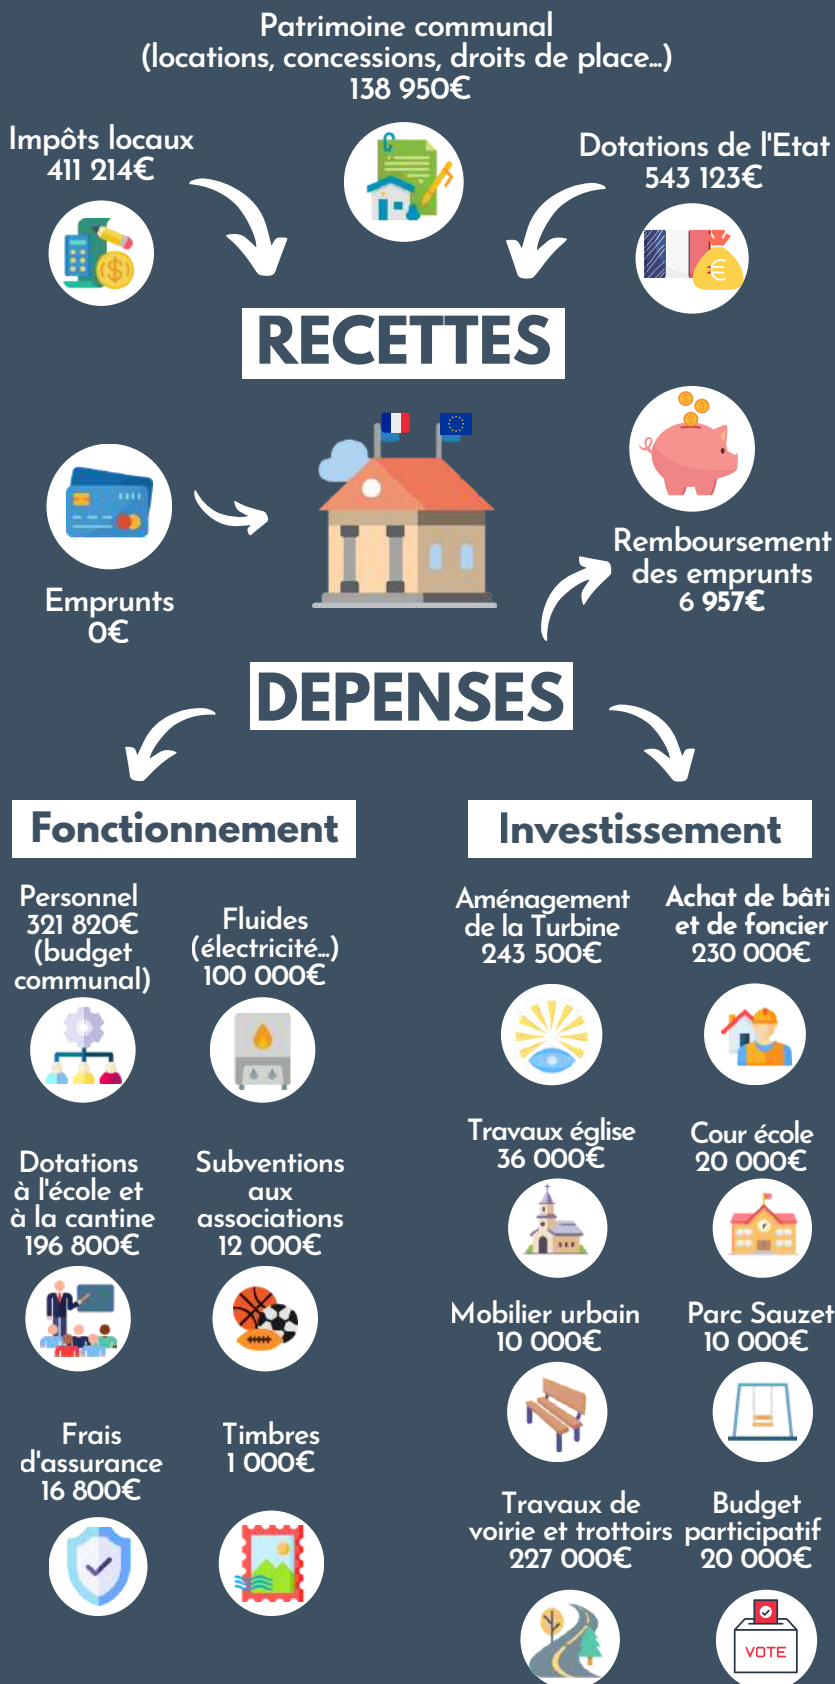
Patrimoine communal
(locations, concessions, droits de place...)
138 950€

Impôts locaux
411 214€

Dotations de l'Etat
543 123€

RECETTES

Emprunts
0€

Remboursement des emprunts
6 957€

DEPENSES

Fonctionnement

Personnel
321 820€
(budget communal)

Fluides
(électricité...)
100 000€

Dotations à l'école et à la cantine
196 800€

Subventions aux associations
12 000€

Frais d'assurance
16 800€

Timbres
1 000€

Investissement

Aménagement de la Turbine
243 500€

Achat de bâti et de foncier
230 000€

Travaux église
36 000€

Cour école
20 000€

Mobilier urbain
10 000€

Parc Sauzet
10 000€

Travaux de voirie et trottoirs
227 000€

Budget participatif
20 000€

VOTE